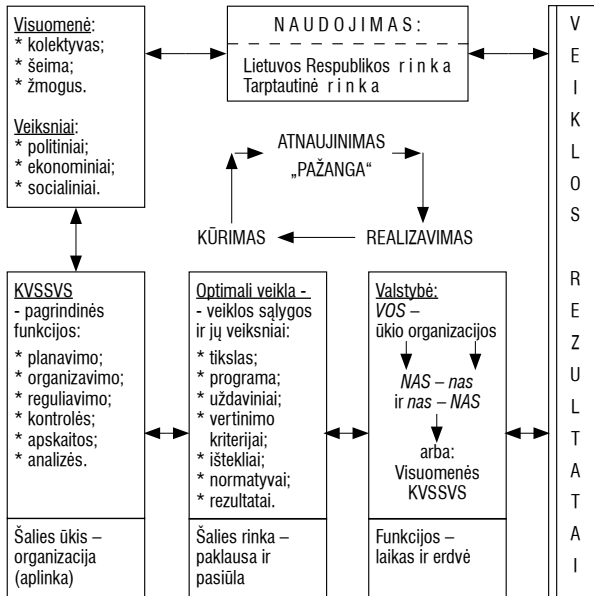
Visuomenė:
* kolektyvas;
* šeima;
* žmogus.

Veiksniai:
* politiniai;
* ekonominiai;
* socialiniai.

NAUDOJIMAS:
Lietuvos Respublikos rinka
Tarptautinė rinka

ATNAUJINIMAS
„PAŽANGA"

KŪRIMAS

REALIZAVIMAS

VEIKLOS REZULTATAI

KVSSVS
- pagrindinės funkcijos:
* planavimo;
* organizavimo;
* reguliavimo;
* kontrolės;
* apskaitos;
* analizės.

Šalies ūkis – organizacija (aplinka)

Optimali veikla -
- veiklos sąlygos ir jų veiksniai:
* tikslas;
* programa;
* uždaviniai;
* vertinimo kriterijai;
* ištekliai;
* normatyvai;
* rezultatai.

Šalies rinka – paklausa ir pasiūla

Valstybė:
VOS –
ūkio organizacijos
NAS – nas
ir nas – NAS
arba:
Visuomenės KVSSVS

Funkcijos – laikas ir erdvė